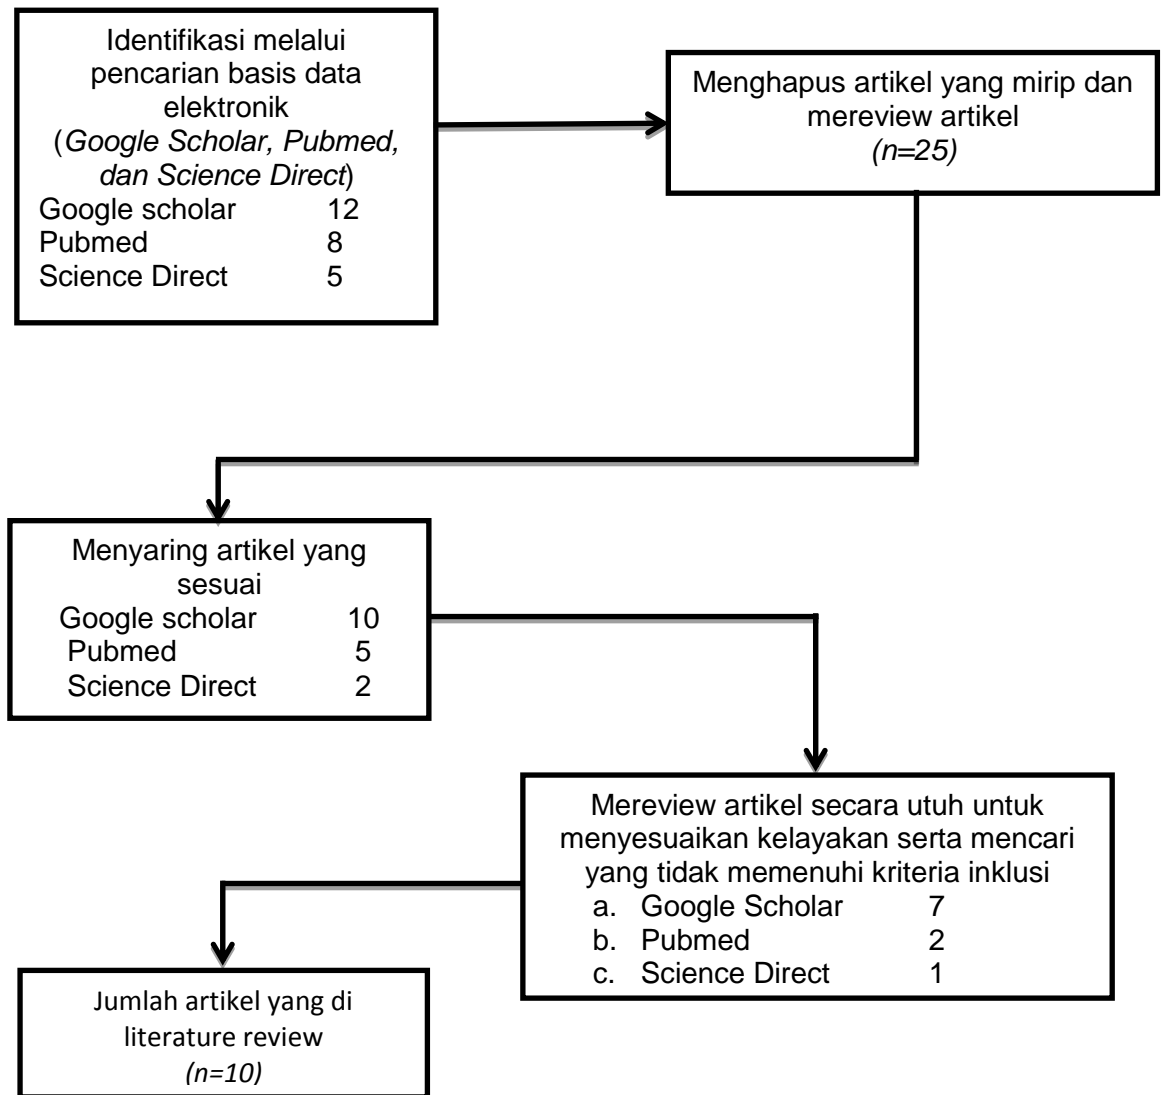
Identifikasi melalui pencarian basis data elektronik (Google Scholar, Pubmed, dan Science Direct)
Google scholar 12
Pubmed 8
Science Direct 5

Menghapus artikel yang mirip dan mereview artikel
(n=25)

Menyaring artikel yang sesuai
Google scholar 10
Pubmed 5
Science Direct 2

Mereview artikel secara utuh untuk menyesuaikan kelayakan serta mencari yang tidak memenuhi kriteria inklusi
a. Google Scholar 7
b. Pubmed 2
c. Science Direct 1

Jumlah artikel yang di literature review
(n=10)